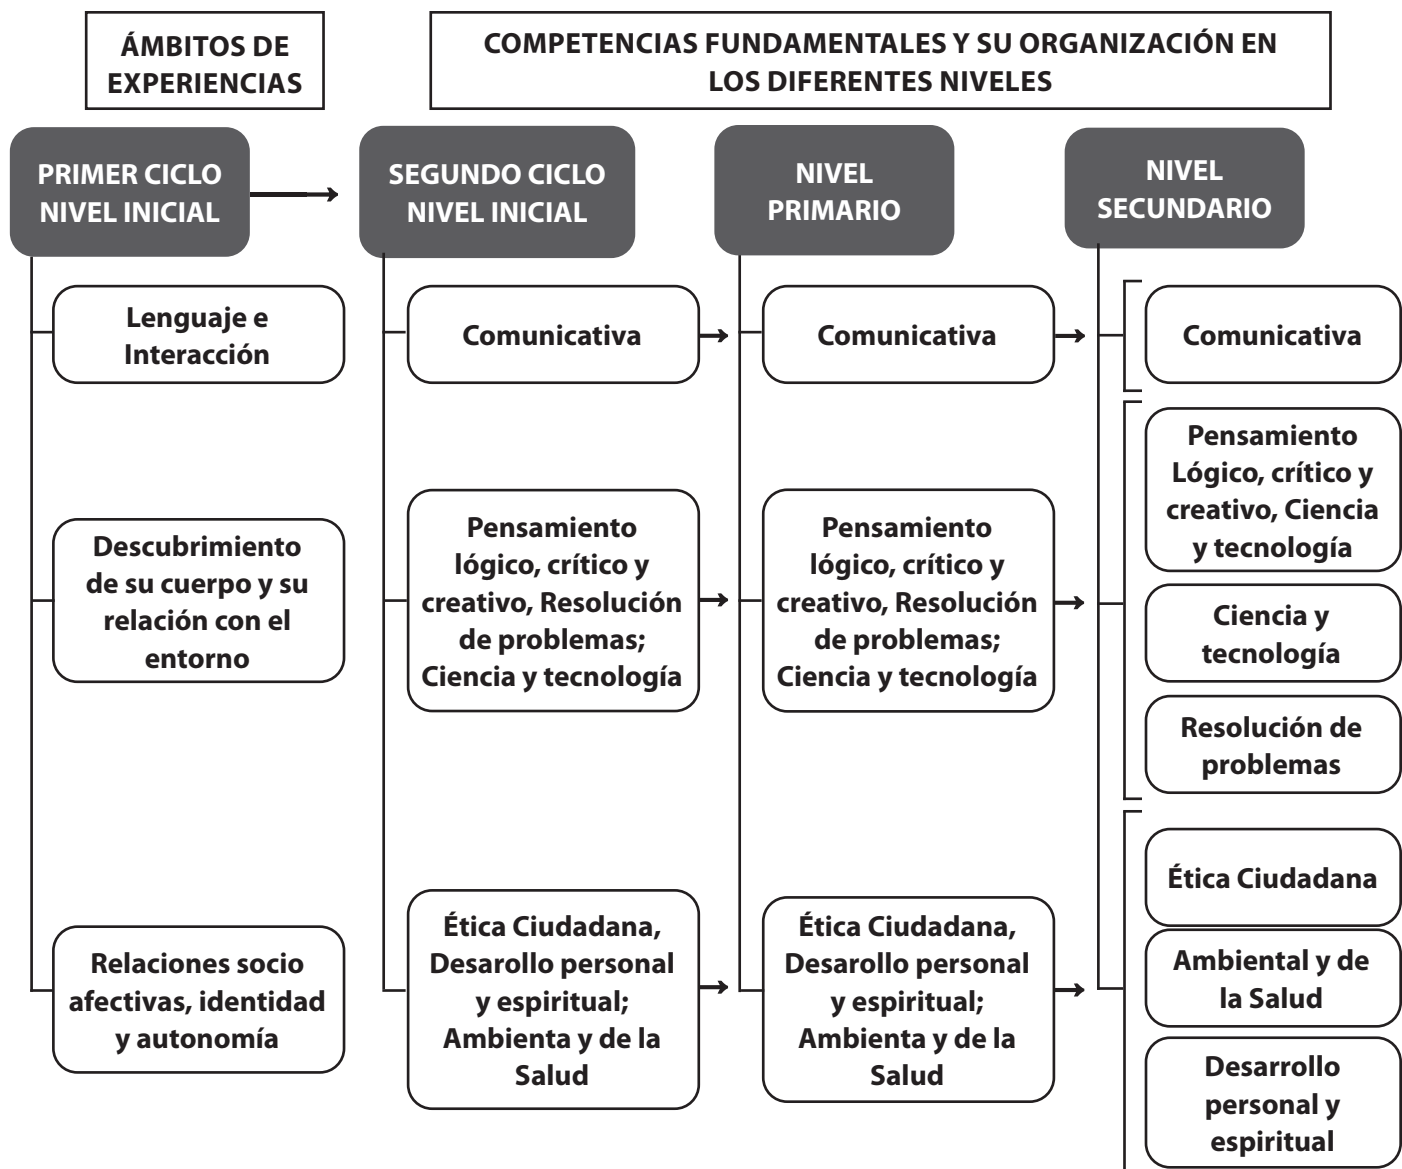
ÁMBITOS DE EXPERIENCIAS

COMPETENCIAS FUNDAMENTALES Y SU ORGANIZACIÓN EN LOS DIFERENTES NIVELES

PRIMER CICLO NIVEL INICIAL

SEGUNDO CICLO NIVEL INICIAL

NIVEL PRIMARIO

NIVEL SECUNDARIO

Lenguaje e Interacción

Descubrimiento de su cuerpo y su relación con el entorno

Relaciones socio afectivas, identidad y autonomía

Comunicativa

Pensamiento lógico, crítico y creativo, Resolución de problemas; Ciencia y tecnología

Ética Ciudadana, Desarollo personal y espiritual; Ambienta y de la Salud

Comunicativa

Pensamiento lógico, crítico y creativo, Resolución de problemas; Ciencia y tecnología

Ética Ciudadana, Desarollo personal y espiritual; Ambienta y de la Salud

Comunicativa

Pensamiento Lógico, crítico y creativo, Ciencia y tecnología

Ciencia y tecnología

Resolución de problemas

Ética Ciudadana

Ambiental y de la Salud

Desarrollo personal y espiritual